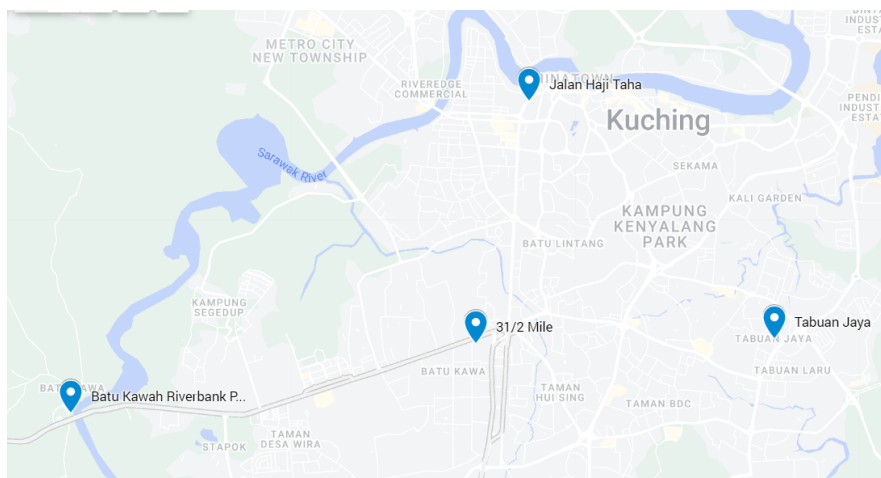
METRO CITY NEW TOWNSHIP

RIVEREDGE COMMERCIAL

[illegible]INATOWN

Jalan Haji Taha

Kuching

INDUS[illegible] ESTA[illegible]

PENDI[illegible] INDUST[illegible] ESTA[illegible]

Sarawak River

SEKAMA

KALI GARDEN

KAMPUNG KENYALANG PARK

BATU LINTANG

KAMPUNG SEGEDUP

31/2 Mile

Tabuan Jaya

TABUAN JAYA

TABUAN LARU

BATU KAWA

BATU KAWA

Batu Kawah Riverbank P...

TAMAN HUI SING

TAMAN BDC

TAMAN DESA WIRA

STAPOK